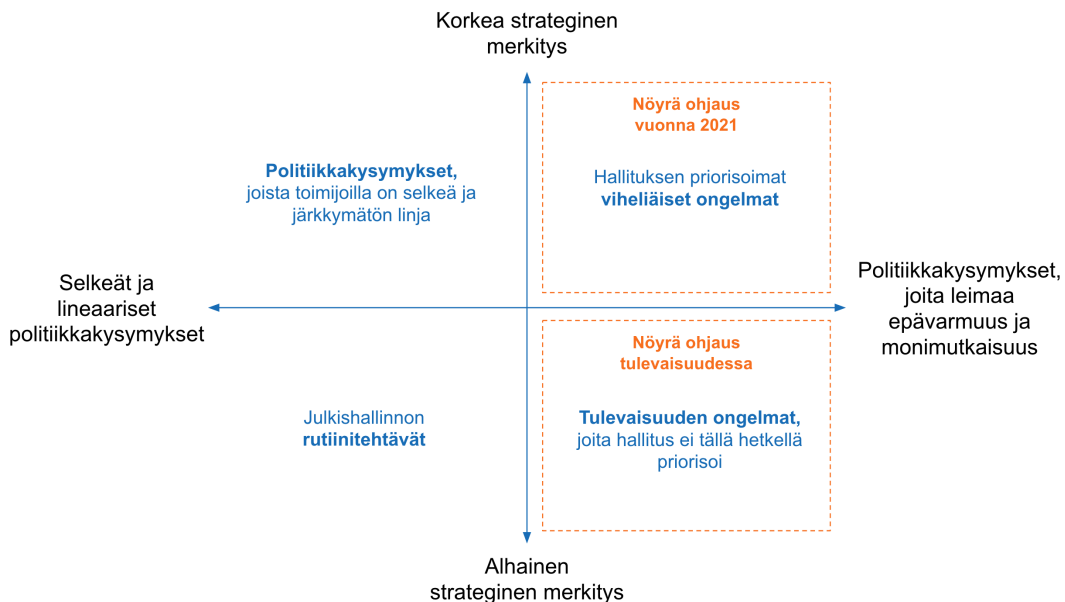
Korkea strateginen merkitys

Politiikkakysymykset, joista toimijoilla on selkeä ja järkkymätön linja

Nöyrä ohjaus vuonna 2021

Hallituksen priorisoimat viheliäiset ongelmat

Selkeät ja lineaariset politiikkakysymykset

Politiikkakysymykset, joita leimaa epävarmuus ja monimutkaisuus

Nöyrä ohjaus tulevaisuudessa

Julkishallinnon rutiinitehtävät

Tulevaisuuden ongelmat, joita hallitus ei tällä hetkellä priorisoi

Alhainen strateginen merkitys